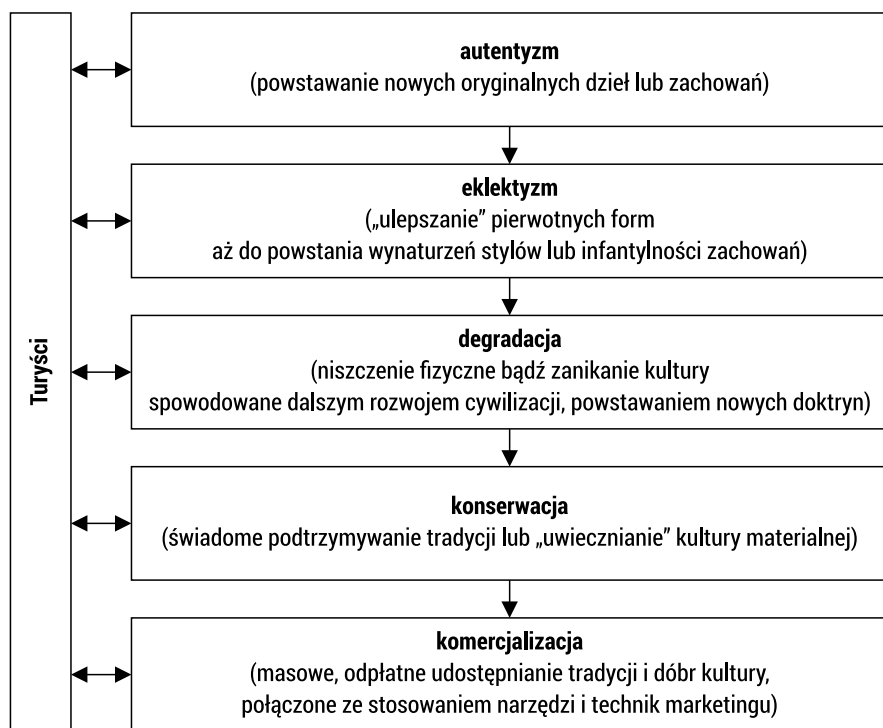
Turyści

autentyzm
(powstawanie nowych oryginalnych dzieł lub zachowań)

eklektyzm
(„ulepszanie" pierwotnych form aż do powstania wynaturzeń stylów lub infantylności zachowań)

degradacja
(niszczenie fizyczne bądź zanikanie kultury spowodowane dalszym rozwojem cywilizacji, powstawaniem nowych doktryn)

konserwacja
(świadome podtrzymywanie tradycji lub „uwiecznianie" kultury materialnej)

komercjalizacja
(masowe, odpłatne udostępnianie tradycji i dóbr kultury, połączone ze stosowaniem narzędzi i technik marketingu)